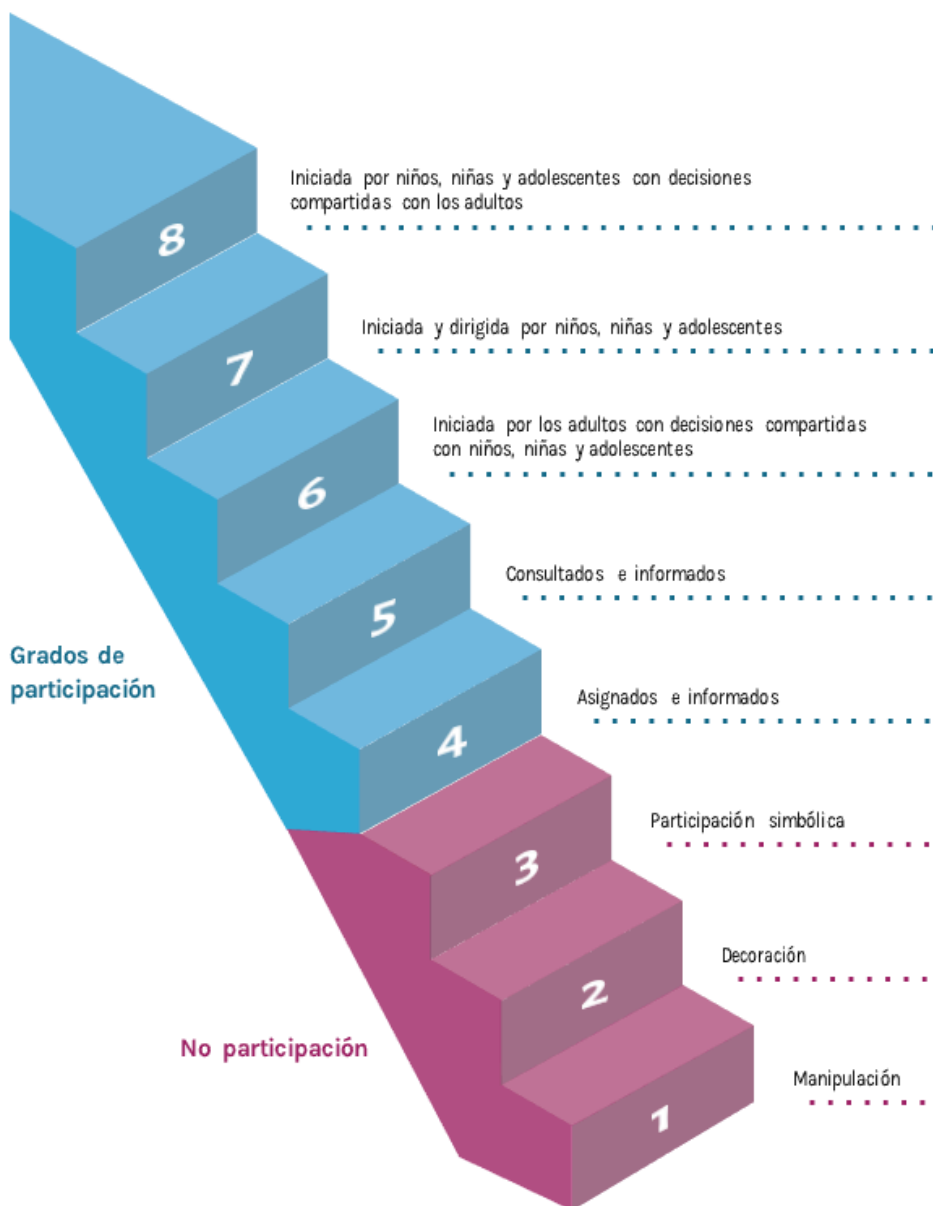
8
Iniciada por niños, niñas y adolescentes con decisiones compartidas con los adultos

7
Iniciada y dirigida por niños, niñas y adolescentes

6
Iniciada por los adultos con decisiones compartidas con niños, niñas y adolescentes

5
Consultados e informados

Grados de participación

4
Asignados e informados

3
Participación simbólica

2
Decoración

No participación

1
Manipulación